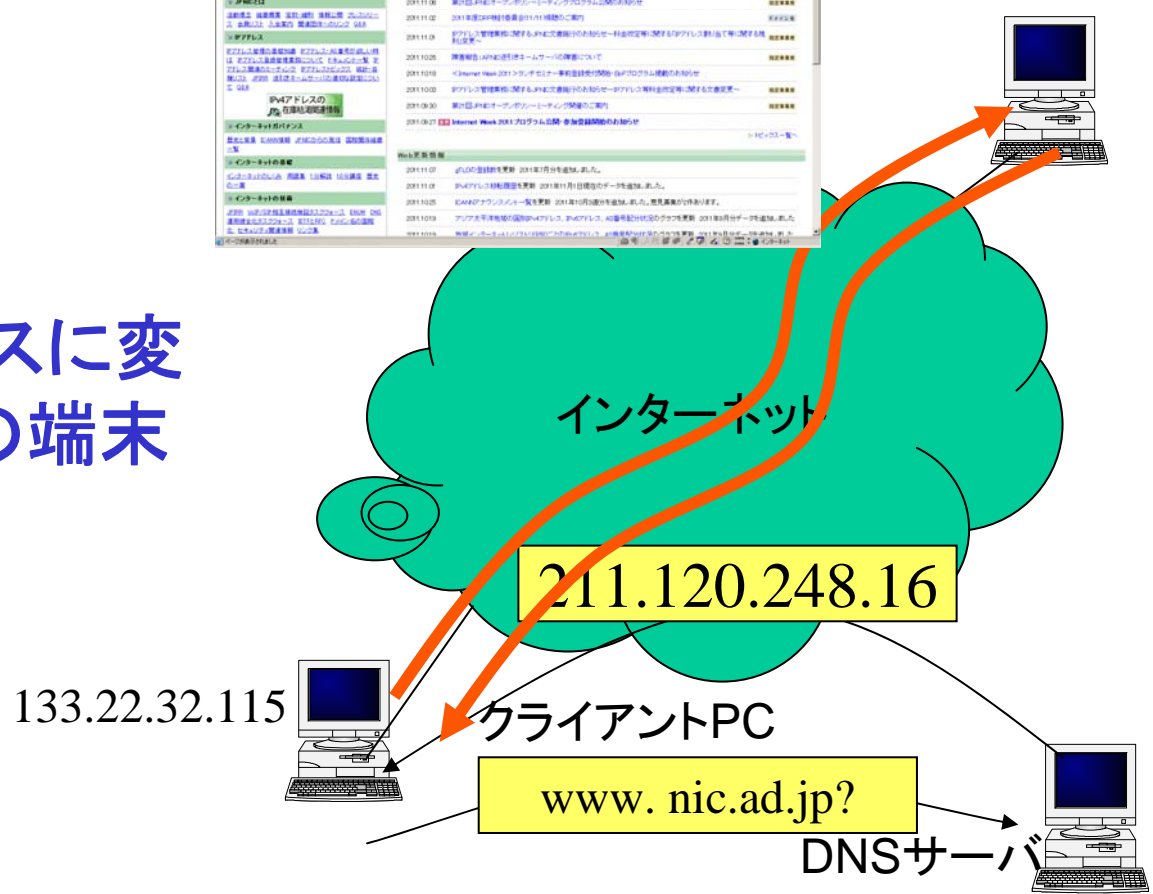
スに変
の端末

インターネット

211.120.248.16

133.22.32.115

クライアントPC

www. nic.ad.jp?

DNSサーバ

IPv4アドレスの在庫枯渇関連情報

インターネットガバナンス

インターネットの基礎

インターネットの技術

Web更新情報

Internet Week 2011プログラム公開・参加登録開始のお知らせ

トピックス一覧へ

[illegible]